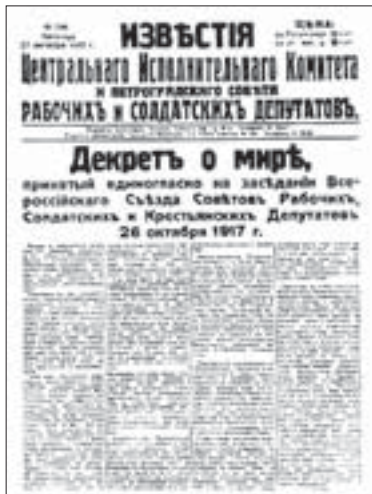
№ 208
Пятница
27 октября 1917 г.

ИЗВѢСТІЯ
Центральнаго Исполнительнаго Комитета
и Петроградскаго Совѣта
РАБОЧИХЪ И СОЛДАТСКИХЪ ДЕПУТАТОВЪ.

ЦѢНА
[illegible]

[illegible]

Декретъ о мирѣ,
принятый единогласно на засѣданіи Всероссійскаго Съѣзда Совѣтовъ Рабочихъ, Солдатскихъ и Крестьянскихъ Депутатовъ 26 октября 1917 г.

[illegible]